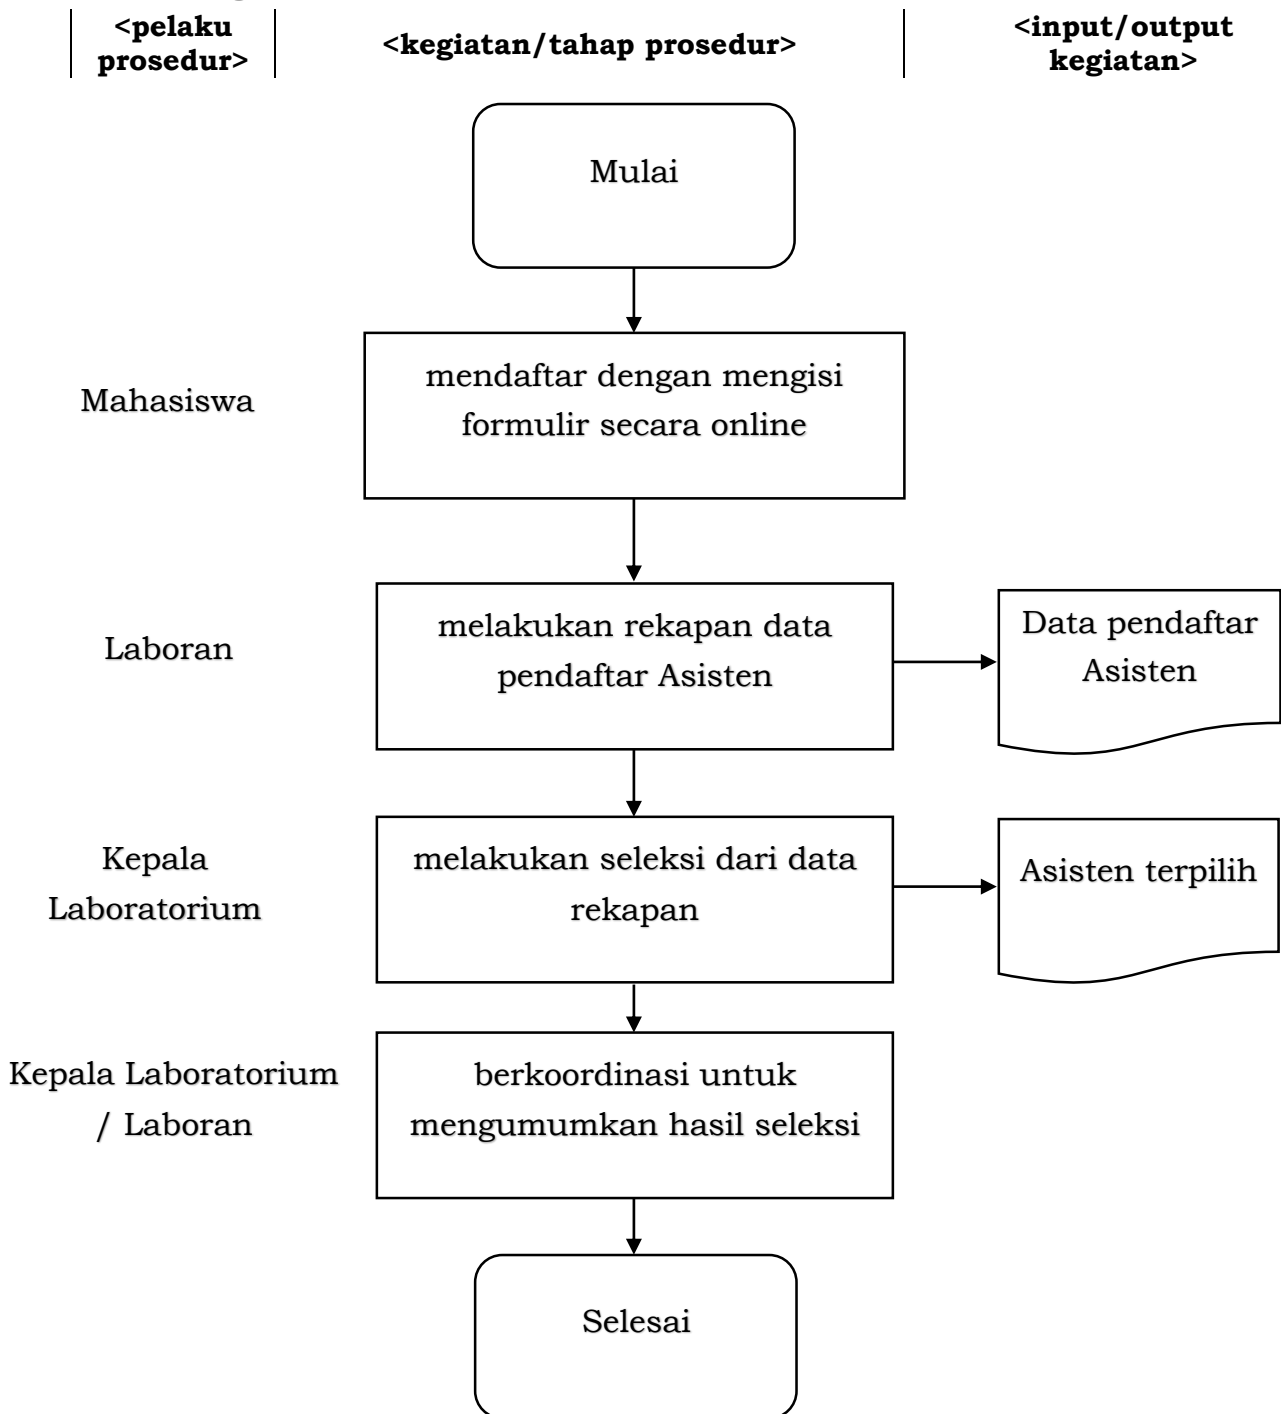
**<pelaku prosedur>** | **<kegiatan/tahap prosedur>** | **<input/output kegiatan>**

Mulai

Mahasiswa

mendaftar dengan mengisi formulir secara online

Laboran

melakukan rekapan data pendaftar Asisten

Data pendaftar Asisten

Kepala Laboratorium

melakukan seleksi dari data rekapan

Asisten terpilih

Kepala Laboratorium / Laboran

berkoordinasi untuk mengumumkan hasil seleksi

Selesai